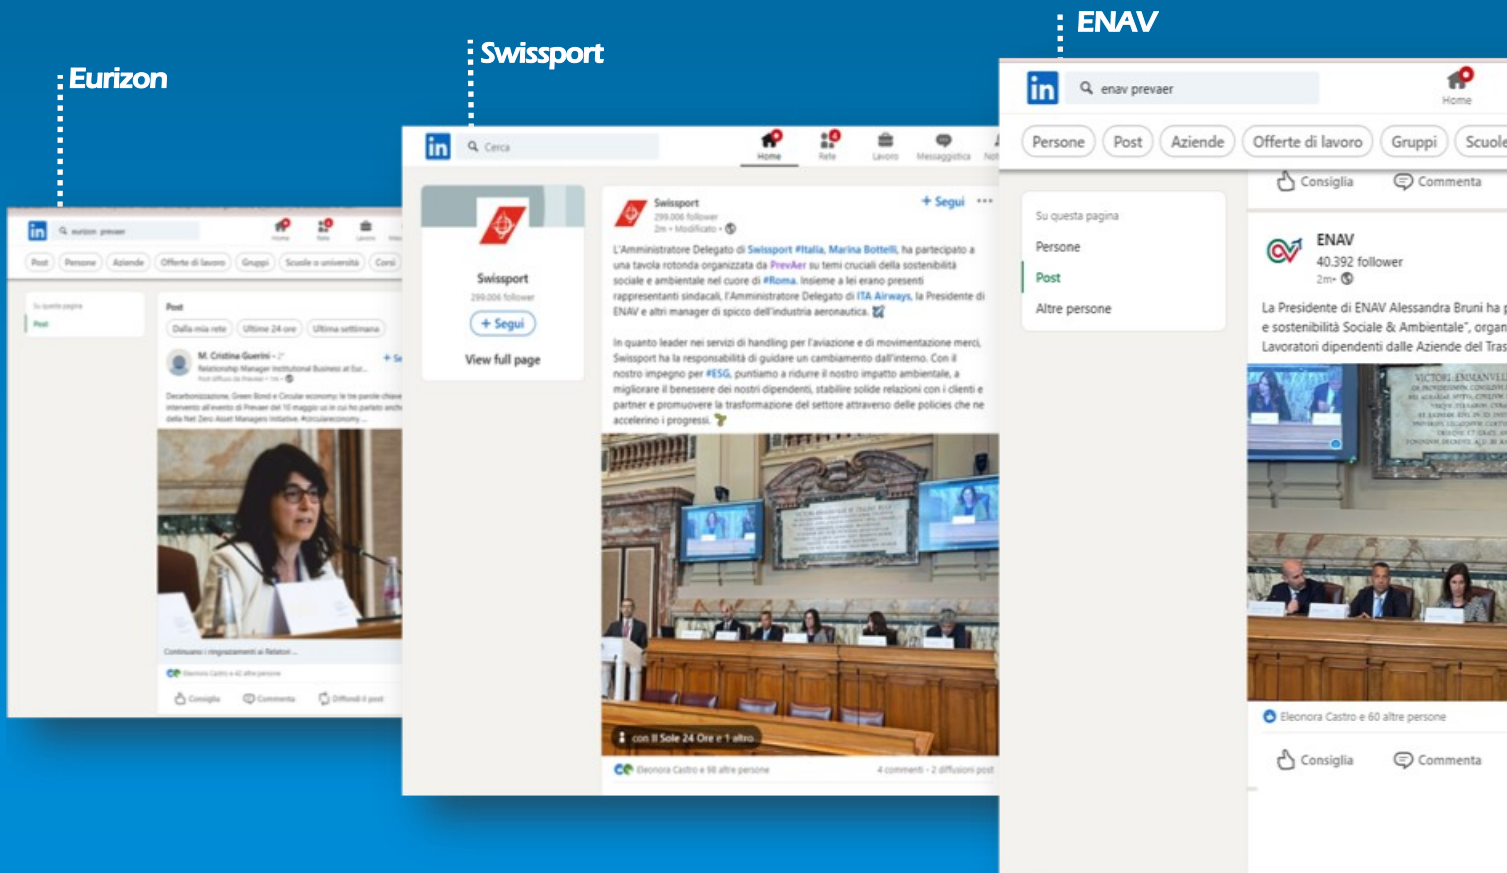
Eurizon

Swissport

ENAV

in eurizon prevaer

Home Rete Lavoro

Post Persone Aziende Offerte di lavoro Gruppi Scuole o università Corsi

Su questa pagina

Post

Post

Dalla mia rete Ultime 24 ore Ultima settimana

M. Cristina Guerini · 2°
Relationship Manager Institutional Business at Eur...

Decarbonizzazione, Green Bond e Circular economy: le tre parole chiave intervento all'evento di Prevaer del 10 maggio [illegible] della Net Zero Asset Managers Initiative. #circulareconomy

Continuano i ringraziamenti ai Relatori ...

Eleonora Castro e 42 altre persone

Consiglia Commenta Diffondi il post

in Cerca

Home Rete Lavoro Messaggistica Not

Swissport
299.006 follower
+ Segui
View full page

Swissport
299.006 follower
2m • Modificato •
+ Segui

L'Amministratore Delegato di Swissport #Italia, Marina Bottelli, ha partecipato a una tavola rotonda organizzata da PrevAer su temi cruciali della sostenibilità sociale e ambientale nel cuore di #Roma. Insieme a lei erano presenti rappresentanti sindacali, l'Amministratore Delegato di ITA Airways, la Presidente di ENAV e altri manager di spicco dell'industria aeronautica.

In quanto leader nei servizi di handling per l'aviazione e di movimentazione merci, Swissport ha la responsabilità di guidare un cambiamento dall'interno. Con il nostro impegno per #ESG, puntiamo a ridurre il nostro impatto ambientale, a migliorare il benessere dei nostri dipendenti, stabilire solide relazioni con i clienti e partner e promuovere la trasformazione del settore attraverso delle policies che ne accelerino i progressi.

con Il Sole 24 Ore e 1 altro

Eleonora Castro e 98 altre persone
4 commenti · 2 diffusioni post

in enav prevaer
Home

Persone Post Aziende Offerte di lavoro Gruppi Scuole

Su questa pagina
Persone
Post
Altre persone

Consiglia Commenta

ENAV
40.392 follower
2m •

La Presidente di ENAV Alessandra Bruni ha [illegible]
e sostenibilità Sociale & Ambientale", organ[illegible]
Lavoratori dipendenti dalle Aziende del Tras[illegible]

VICTORI EMMANVEL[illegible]

Eleonora Castro e 60 altre persone

Consiglia Commenta